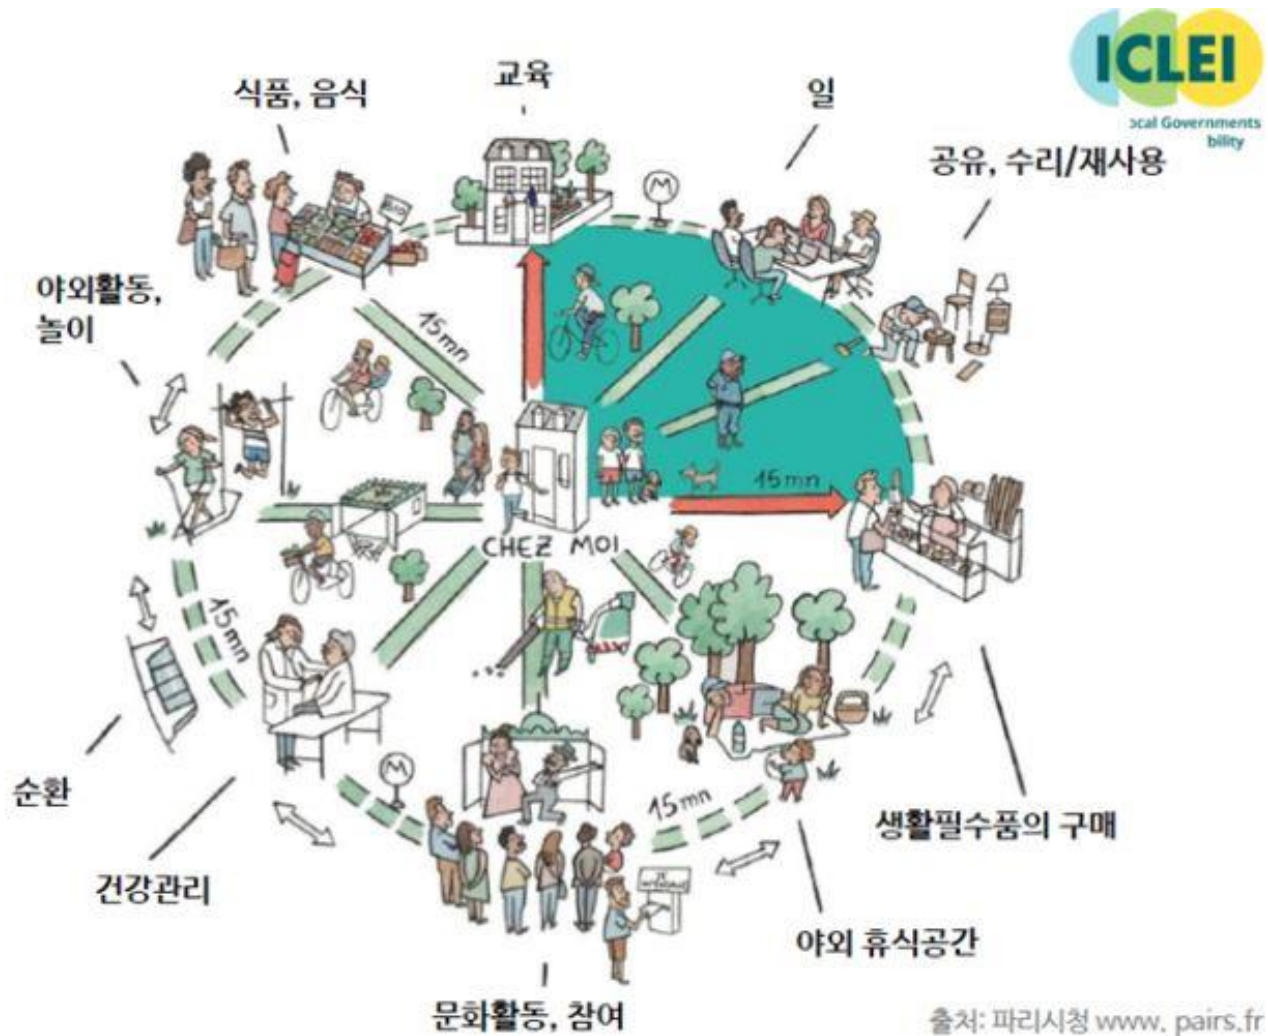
ICLEI
ocal Governments
bility

교육

식품, 음식

일

공유, 수리/재사용

야외활동, 놀이

15mn

15mn

CHEZ MOI

15mn

15mn

순환

건강관리

생활필수품의 구매

야외 휴식공간

문화활동, 참여

출처: 파리시청 www. pairs.fr